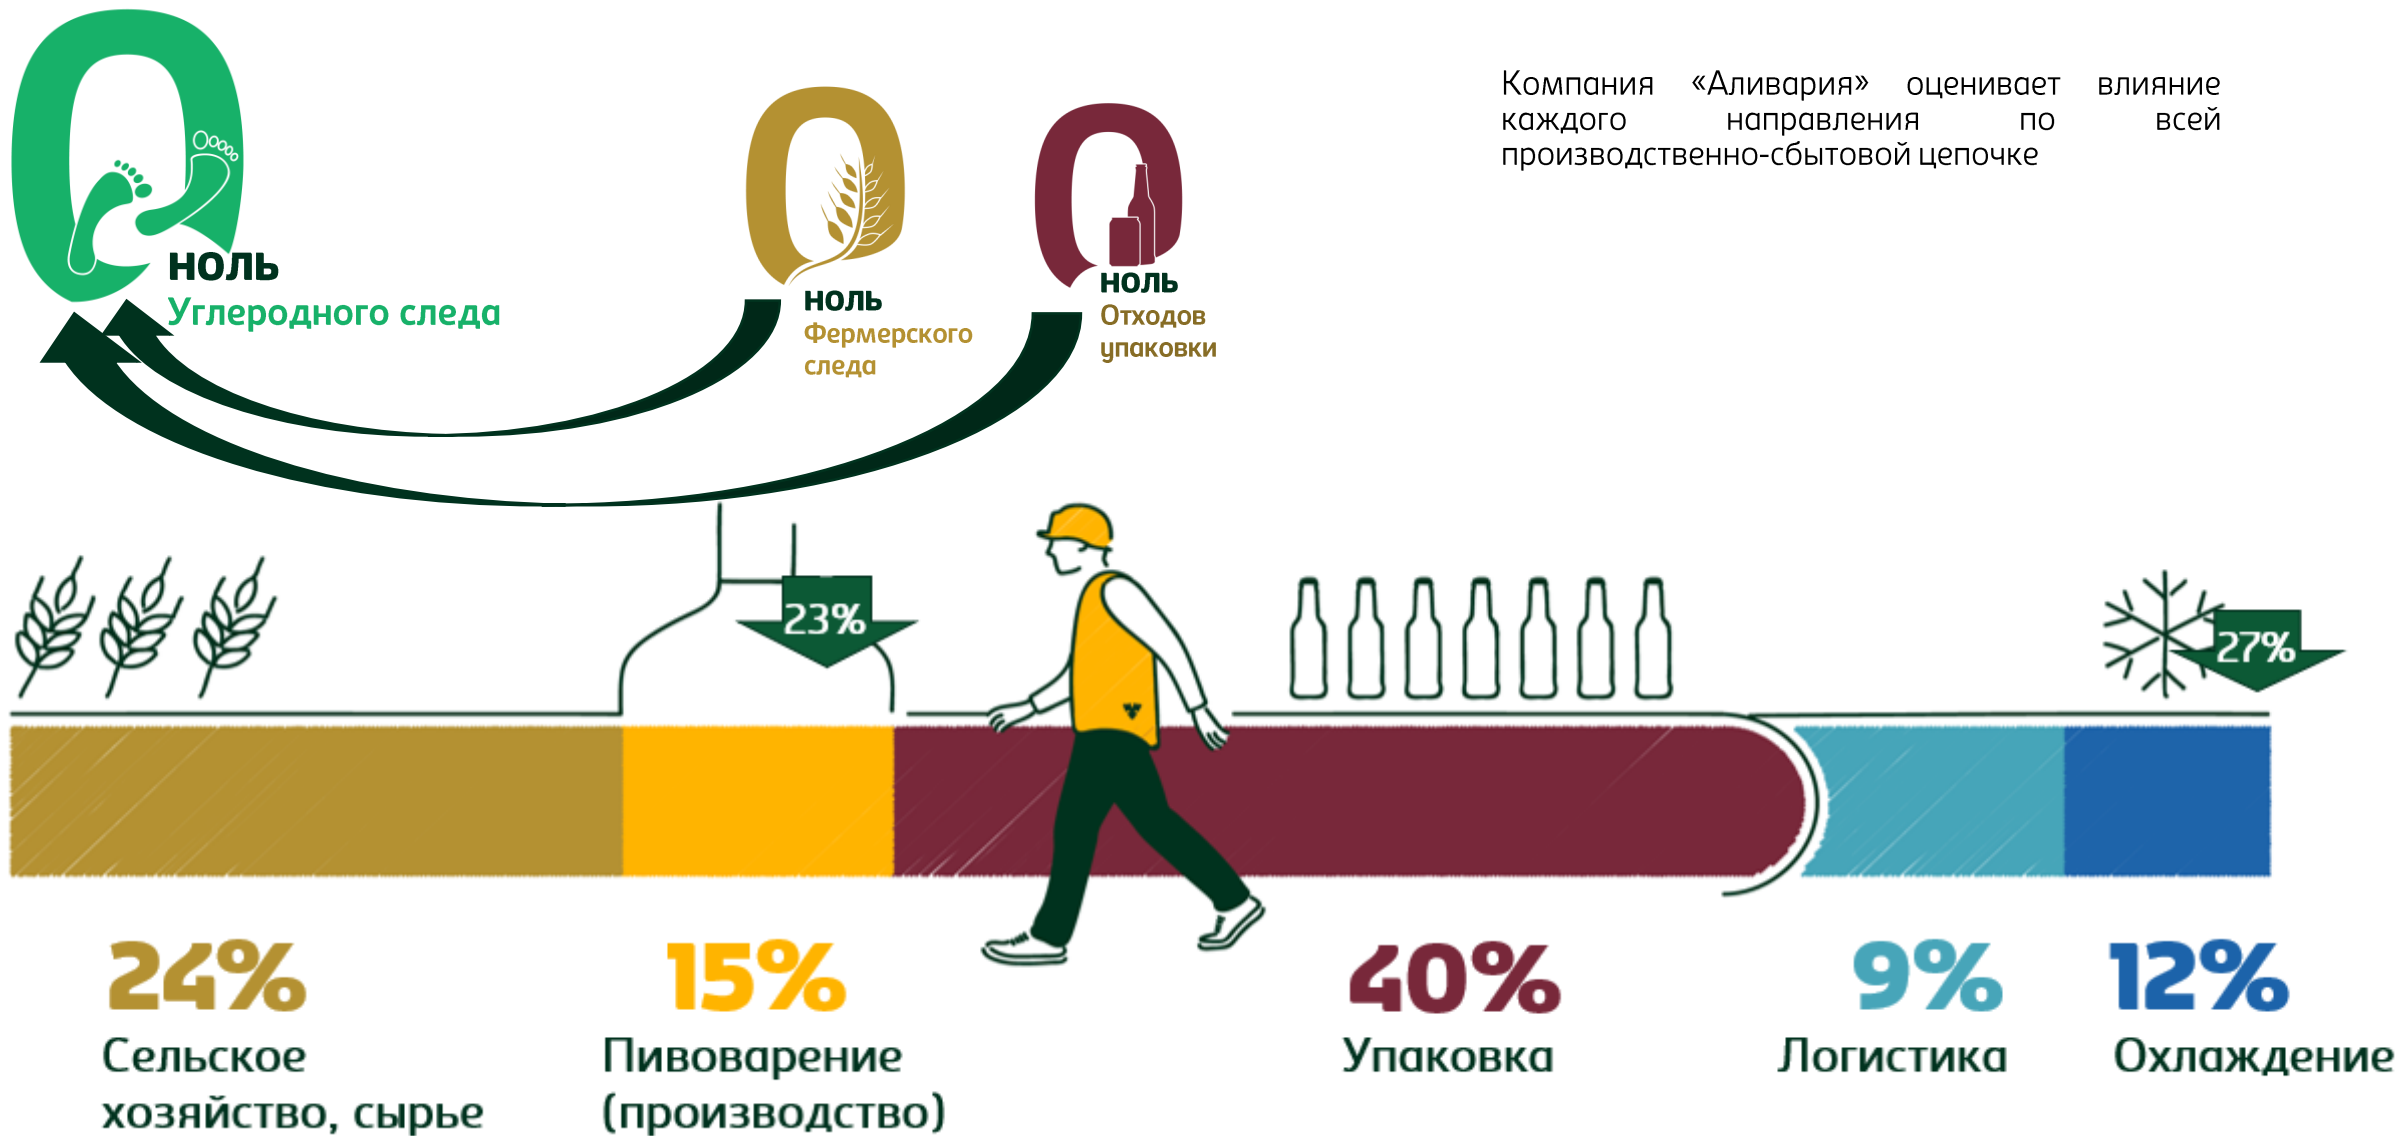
НОЛЬ
Углеродного следа

НОЛЬ
Фермерского следа

НОЛЬ
Отходов упаковки

Компания «Аливария» оценивает влияние каждого направления по всей производственно-сбытовой цепочке

23%

27%

24%
Сельское хозяйство, сырье

15%
Пивоварение (производство)

40%
Упаковка

9%
Логистика

12%
Охлаждение